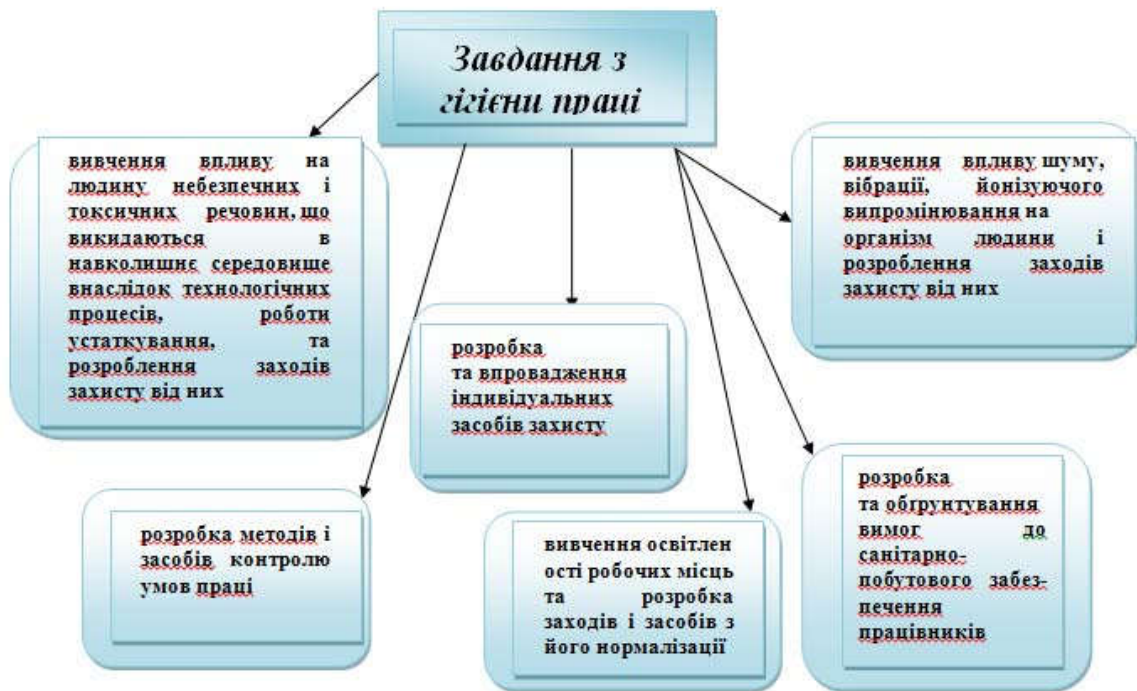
Завдання з гігієни праці

вивчення впливу на людину небезпечних і токсичних речовин, що викидаються в навколишнє середовище внаслідок технологічних процесів, роботи устаткування, та розроблення заходів захисту від них

розробка та впровадження індивідуальних засобів захисту

вивчення впливу шуму, вібрації, йонізуючого випромінювання на організм людини і розроблення заходів захисту від них

розробка методів і засобів контролю умов праці

вивчення освітленості робочих місць та розробка заходів і засобів з його нормалізації

розробка та обґрунтування вимог до санітарно-побутового забезпечення працівників